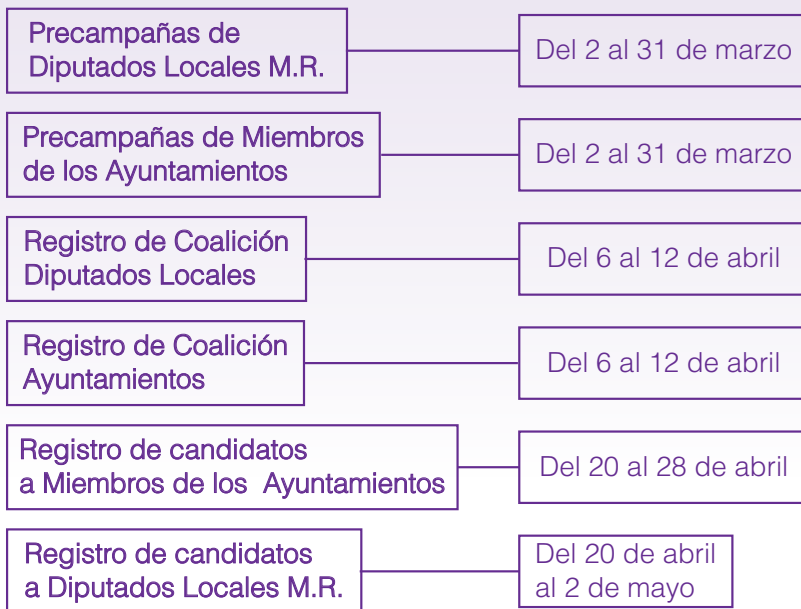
Precampañas de Diputados Locales M.R.

Del 2 al 31 de marzo

Precampañas de Miembros de los Ayuntamientos

Del 2 al 31 de marzo

Registro de Coalición Diputados Locales

Del 6 al 12 de abril

Registro de Coalición Ayuntamientos

Del 6 al 12 de abril

Registro de candidatos a Miembros de los Ayuntamientos

Del 20 al 28 de abril

Registro de candidatos a Diputados Locales M.R.

Del 20 de abril al 2 de mayo